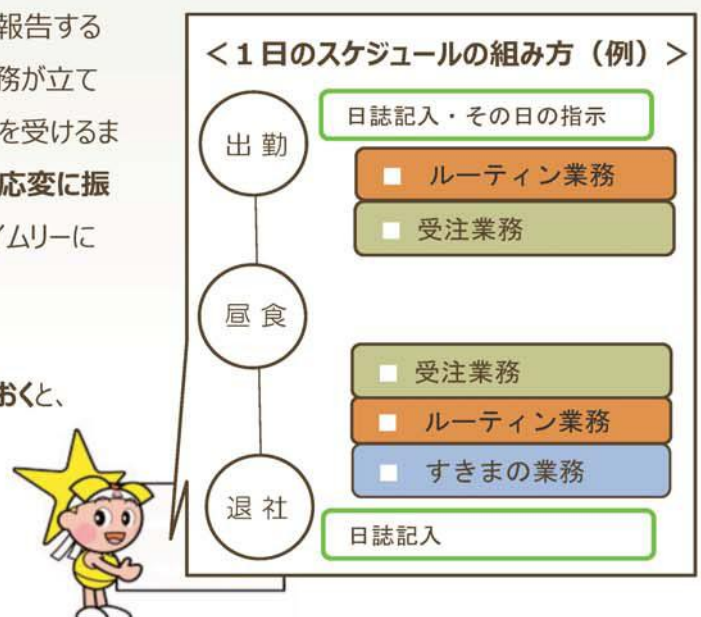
報告する
務が立て
を受けるま
応変に振
イムリーに

おくと、

＜１日のスケジュールの組み方（例）＞

出勤

日誌記入・その日の指示

■ ルーティン業務

■ 受注業務

昼食

■ 受注業務

■ ルーティン業務

■ すきまの業務

退社

日誌記入